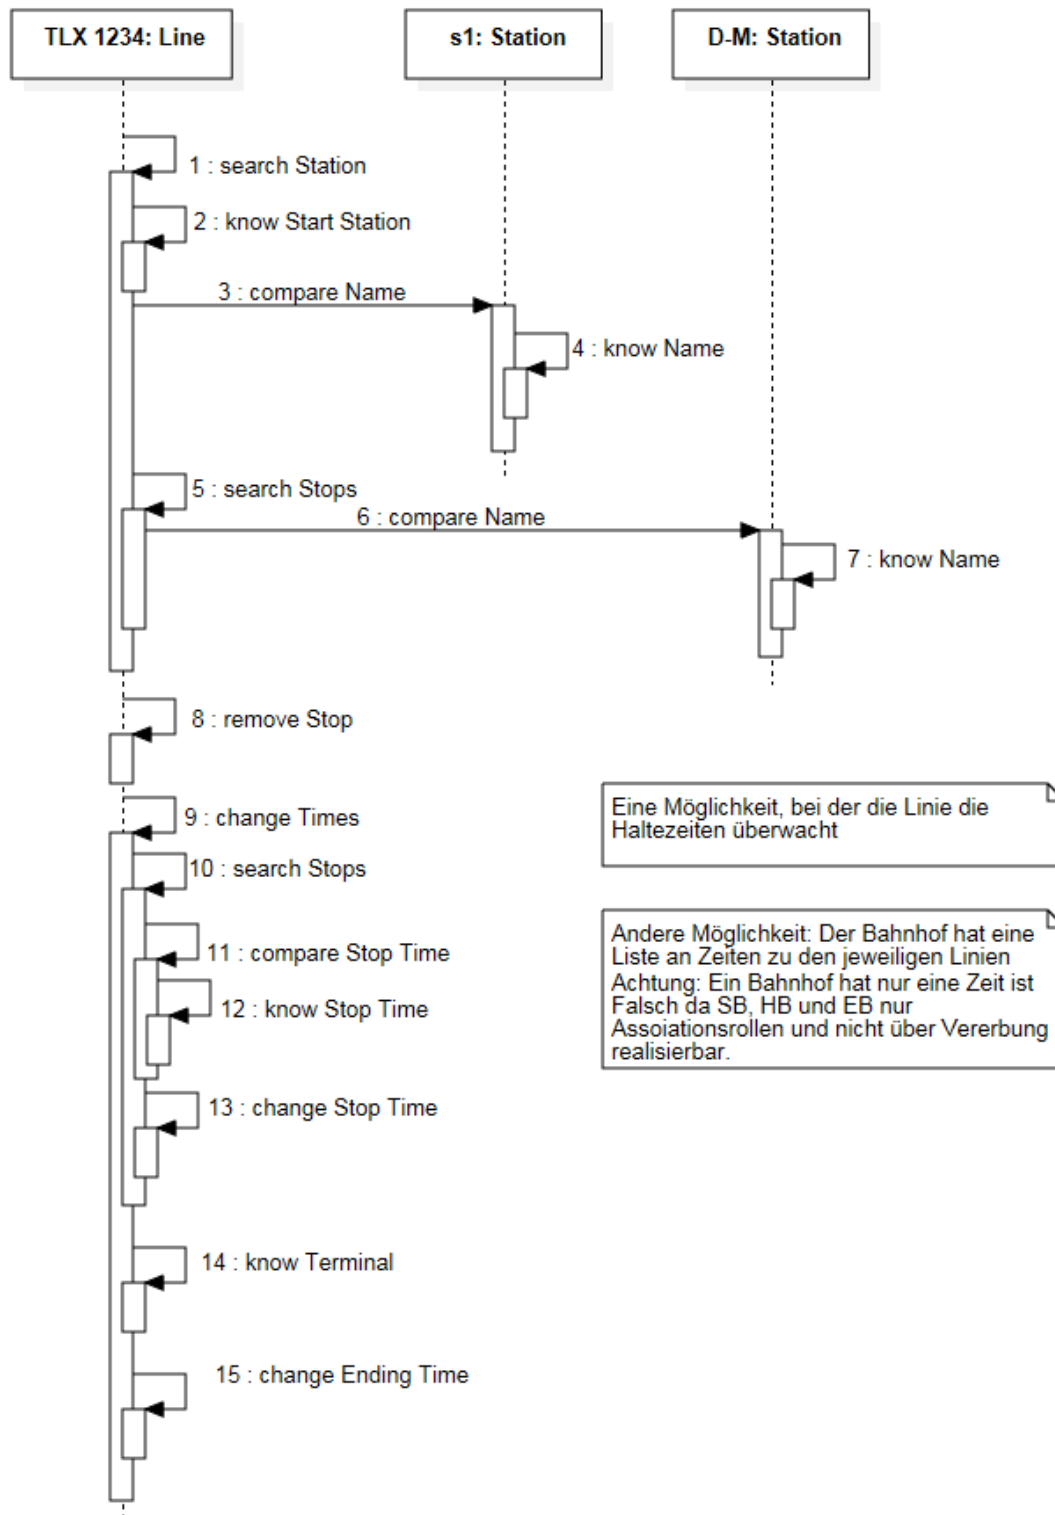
TLX 1234: Line

s1: Station

D-M: Station

1 : search Station

2 : know Start Station

3 : compare Name

4 : know Name

5 : search Stops

6 : compare Name

7 : know Name

8 : remove Stop

9 : change Times

Eine Möglichkeit, bei der die Linie die Haltezeiten überwacht

10 : search Stops

11 : compare Stop Time

Andere Möglichkeit: Der Bahnhof hat eine Liste an Zeiten zu den jeweiligen Linien
Achtung: Ein Bahnhof hat nur eine Zeit ist Falsch da SB, HB und EB nur Assoiationsrollen und nicht über Vererbung realisierbar.

12 : know Stop Time

13 : change Stop Time

14 : know Terminal

15 : change Ending Time